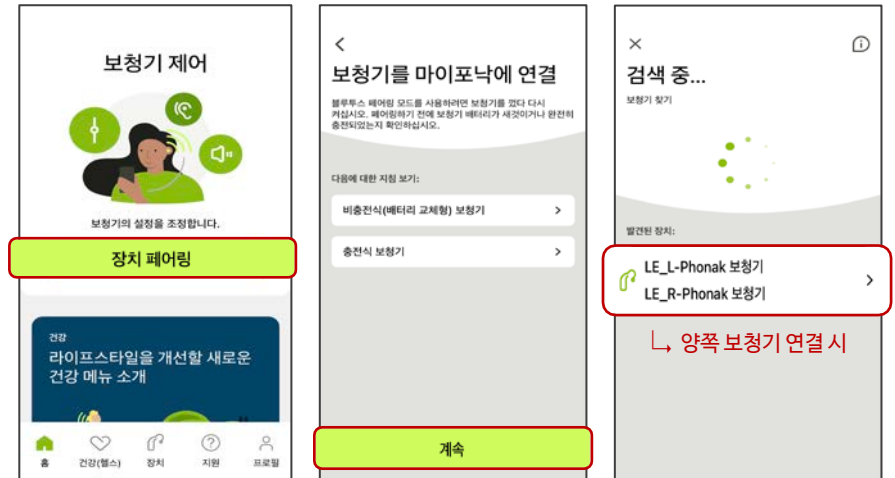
보청기 제어

보청기의 설정을 조정합니다.

장치 페어링

건강

라이프스타일을 개선할 새로운 건강 메뉴 소개

홈 건강(헬스) 장치 지원 프로필

<

보청기를 마이포낙에 연결

블루투스 페어링 모드를 사용하려면 보청기를 껐다 다시 켜십시오. 페어링하기 전에 보청기 배터리가 새것이거나 완전히 충전되었는지 확인하십시오.

다음에 대한 지침 보기:

비충전식(배터리 교체형) 보청기 >

충전식 보청기 >

계속

×

검색 중...

보청기 찾기

발견된 장치:

LE_L-Phonak 보청기
LE_R-Phonak 보청기 >

└ 양쪽 보청기 연결 시